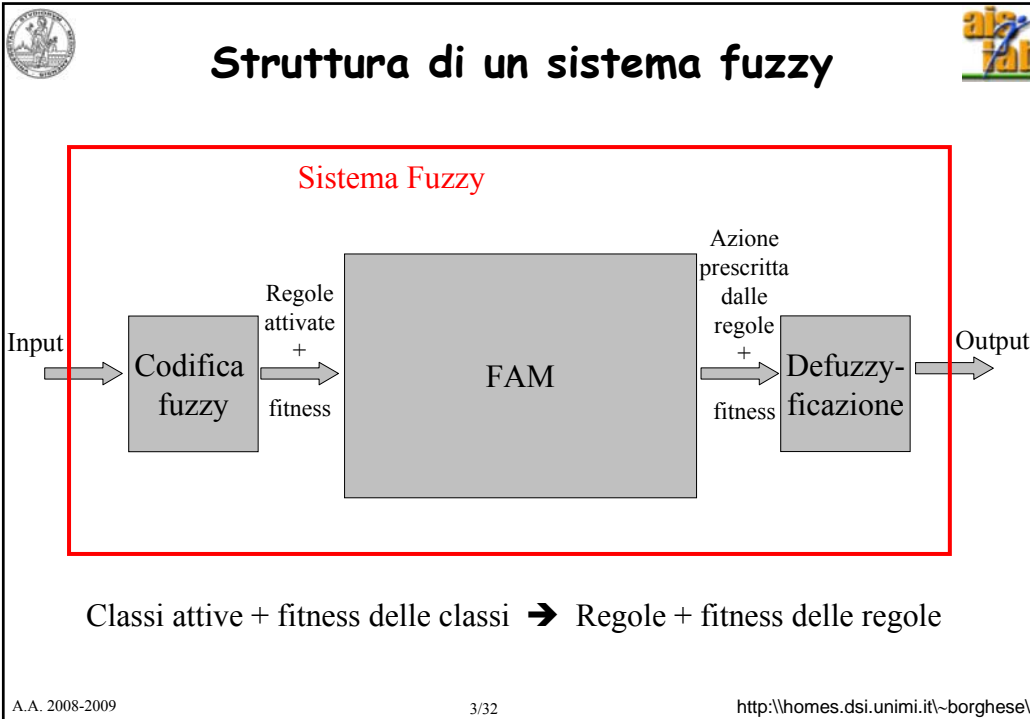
Struttura di un sistema fuzzy

Sistema Fuzzy

Input

Codifica fuzzy

Regole attivate + fitness

FAM

Azione prescritta dalle regole + fitness

Defuzzyficazione

Output

Classi attive + fitness delle classi ➔ Regole + fitness delle regole

A.A. 2008-2009

3/32

http:\\homes.dsi.unimi.it\~borghese\